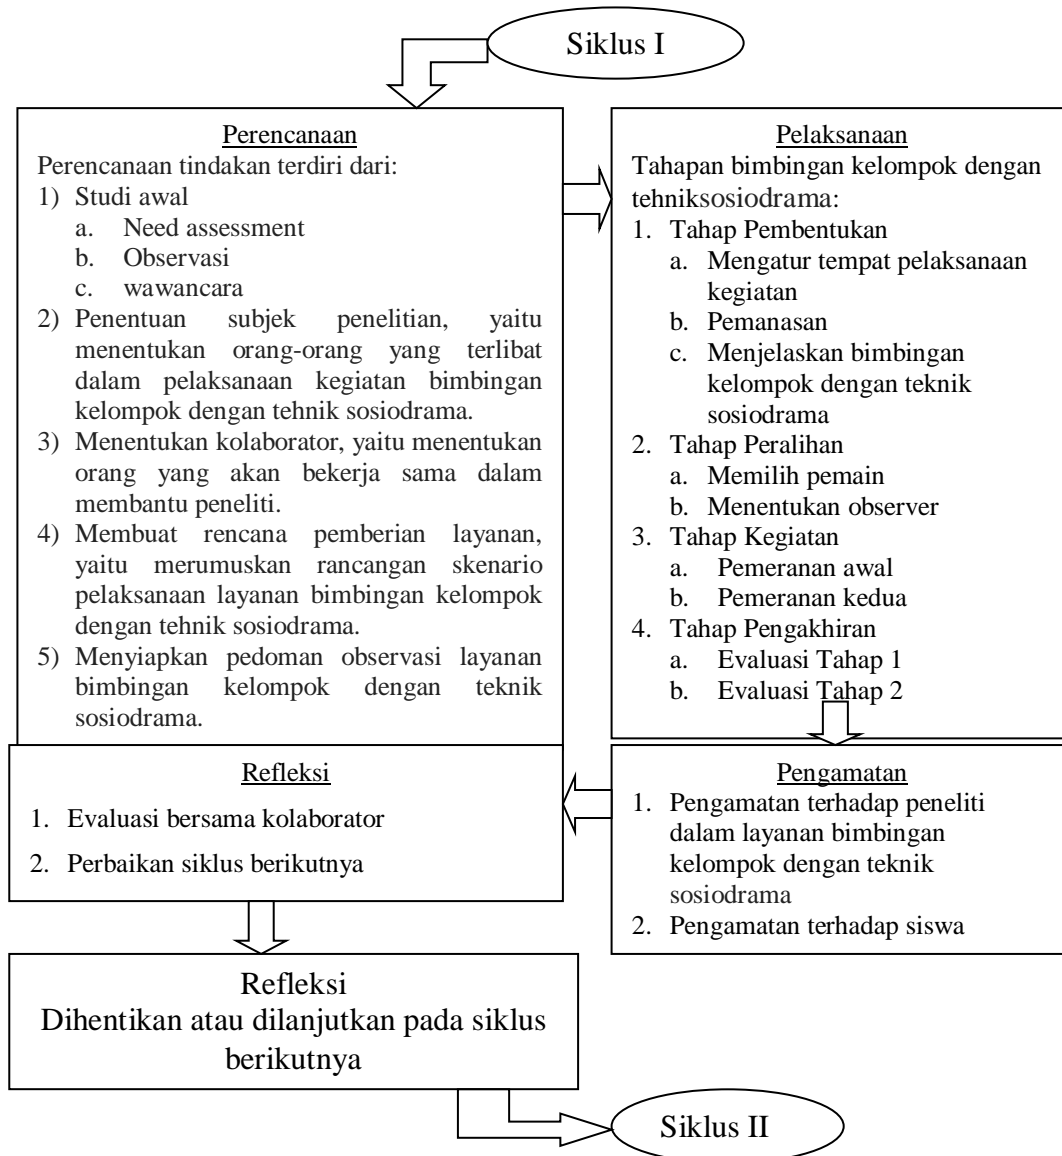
Siklus I

Perencanaan
Perencanaan tindakan terdiri dari:
1) Studi awal
a. Need assessment
b. Observasi
c. wawancara
2) Penentuan subjek penelitian, yaitu menentukan orang-orang yang terlibat dalam pelaksanaan kegiatan bimbingan kelompok dengan tehnik sosiodrama.
3) Menentukan kolaborator, yaitu menentukan orang yang akan bekerja sama dalam membantu peneliti.
4) Membuat rencana pemberian layanan, yaitu merumuskan rancangan skenario pelaksanaan layanan bimbingan kelompok dengan tehnik sosiodrama.
5) Menyiapkan pedoman observasi layanan bimbingan kelompok dengan teknik sosiodrama.

Pelaksanaan
Tahapan bimbingan kelompok dengan tehniksosiodrama:
1. Tahap Pembentukan
a. Mengatur tempat pelaksanaan kegiatan
b. Pemanasan
c. Menjelaskan bimbingan kelompok dengan teknik sosiodrama
2. Tahap Peralihan
a. Memilih pemain
b. Menentukan observer
3. Tahap Kegiatan
a. Pemeranan awal
b. Pemeranan kedua
4. Tahap Pengakhiran
a. Evaluasi Tahap 1
b. Evaluasi Tahap 2

Refleksi
1. Evaluasi bersama kolaborator
2. Perbaikan siklus berikutnya

Pengamatan
1. Pengamatan terhadap peneliti dalam layanan bimbingan kelompok dengan teknik sosiodrama
2. Pengamatan terhadap siswa

Refleksi
Dihentikan atau dilanjutkan pada siklus berikutnya

Siklus II